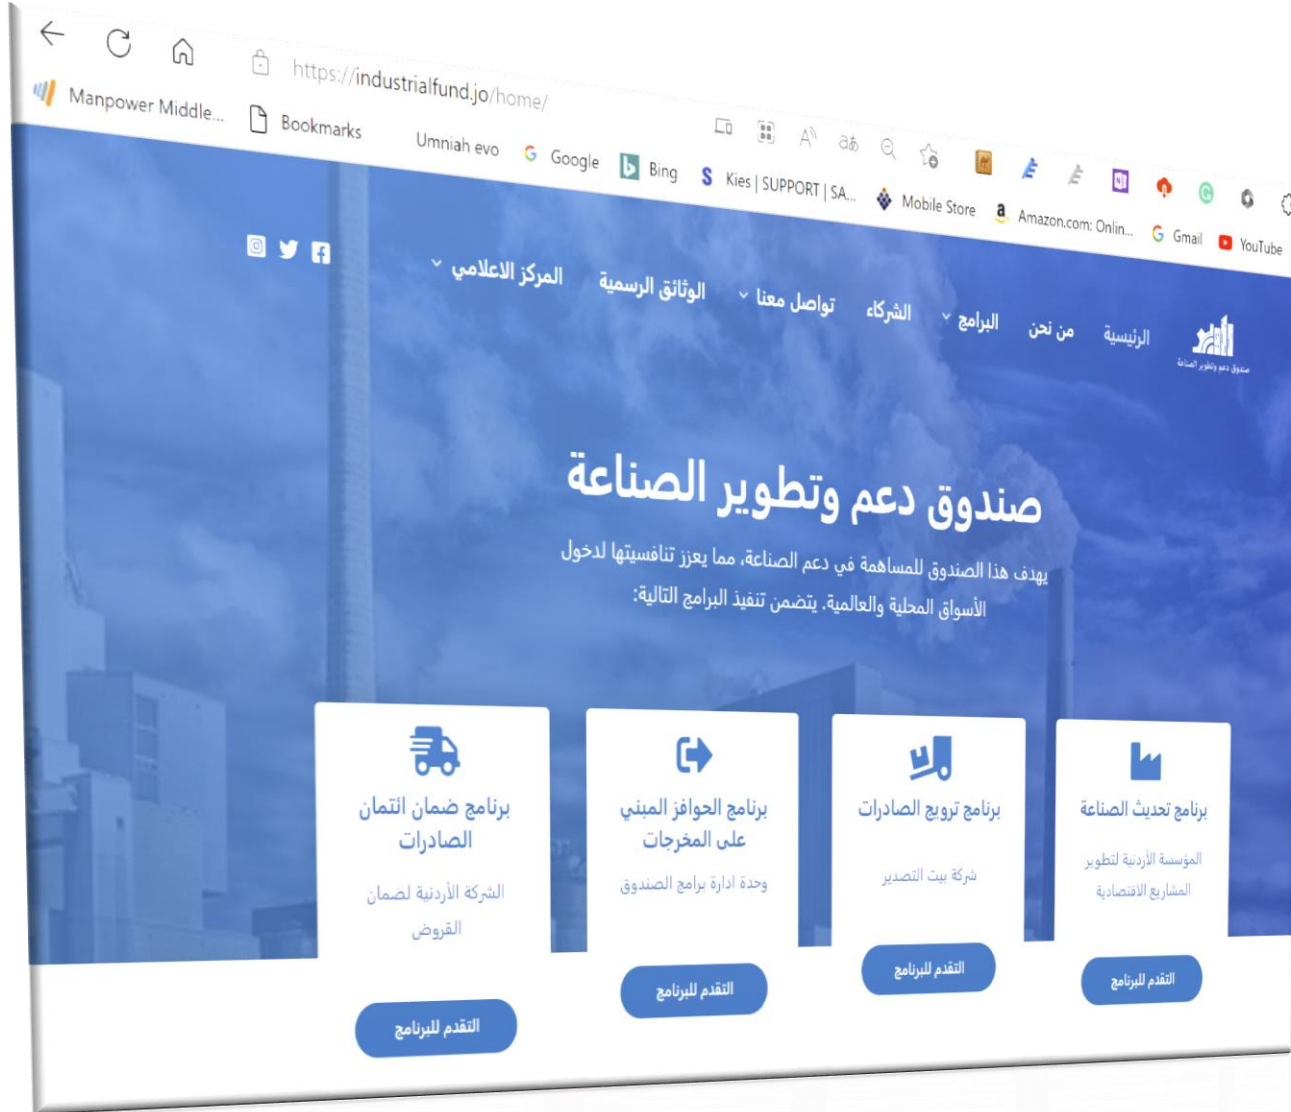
https://industrialfund.jo/home/

Manpower Middle... Bookmarks Umniah evo Google Bing Kies | SUPPORT | SA... Mobile Store Amazon.com: Onlin... Gmail YouTube

صندوق دعم وتطوير الصناعة

الرئيسية من نحن البرامج الشركاء تواصل معنا الوثائق الرسمية المركز الاعلامي

صندوق دعم وتطوير الصناعة

يهدف هذا الصندوق للمساهمة في دعم الصناعة، مما يعزز تنافسيتها لدخول الأسواق المحلية والعالمية. يتضمن تنفيذ البرامج التالية:

برنامج تحديث الصناعة
المؤسسة الأردنية لتطوير المشاريع الاقتصادية
التقدم للبرنامج

برنامج ترويج الصادرات
شركة بيت التصدير
التقدم للبرنامج

برنامج الحوافز المبني على المخرجات
وحدة ادارة برامج الصندوق
التقدم للبرنامج

برنامج ضمان ائتمان الصادرات
الشركة الأردنية لضمان القروض
التقدم للبرنامج